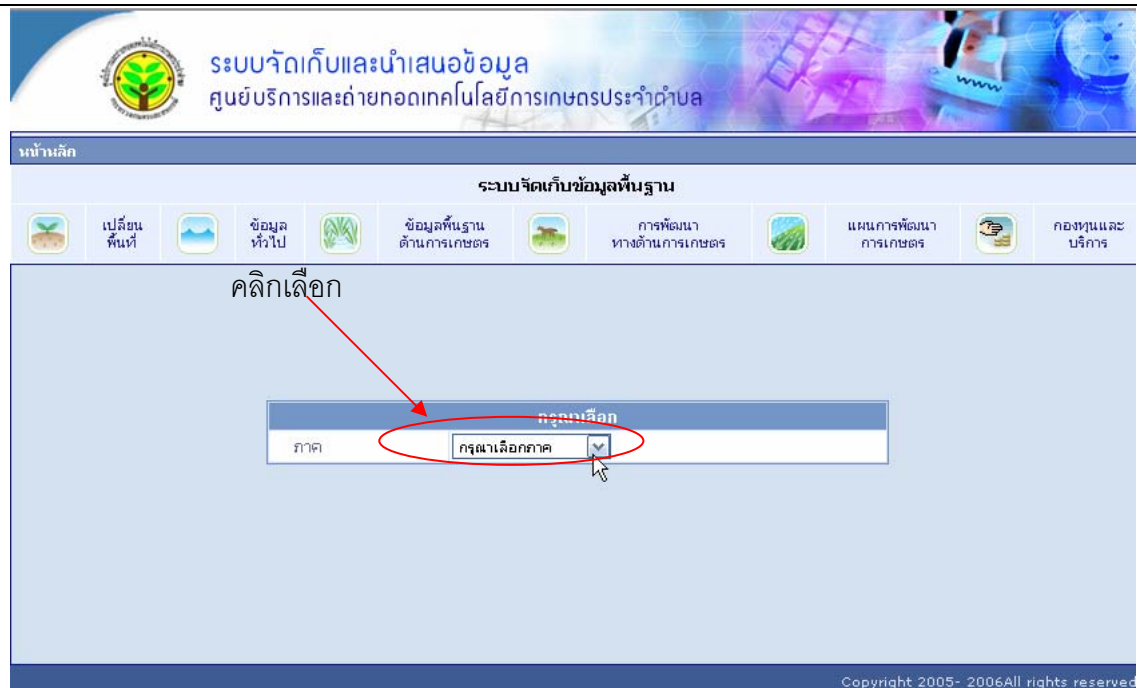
ระบบจัดเก็บและนำเสนอข้อมูล
ศูนย์บริการและถ่ายทอดเทคโนโลยีการเกษตรประจำตำบล

www

หน้าหลัก

ระบบจัดเก็บข้อมูลพื้นฐาน

เปลี่ยนพื้นที่ | ข้อมูลทั่วไป | ข้อมูลพื้นฐานด้านการเกษตร | การพัฒนาทางด้านการเกษตร | แผนการพัฒนาการเกษตร | กองทุนและบริการ

คลิกเลือก

กรุณาเลือก
ภาค กรุณาเลือกภาค

Copyright 2005- 2006All rights reserved